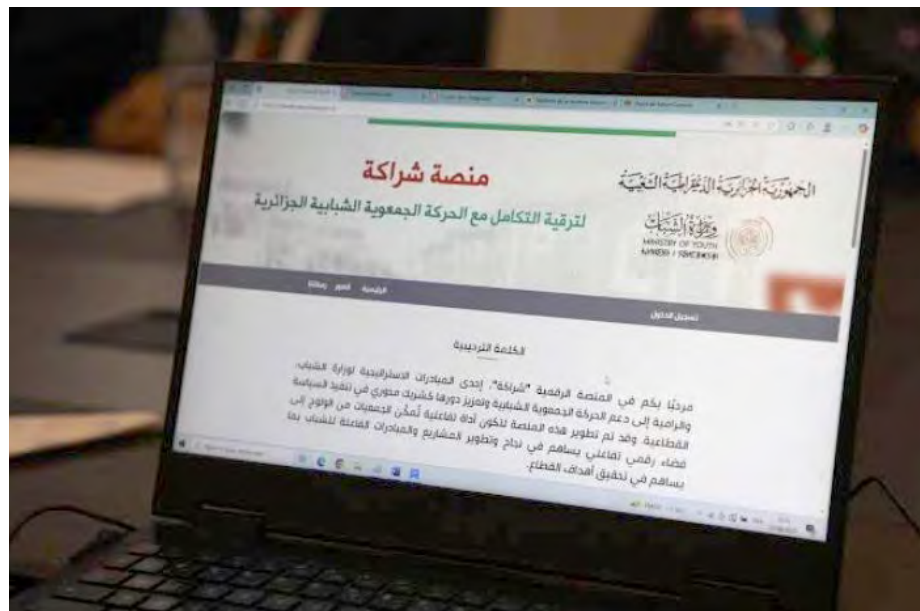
منصة شراكة

لترقية التكامل مع الحركة الجمعوية الشبابية الجزائرية

الجمهورية الجزائرية الديمقراطية الشعبية

وزارة الشباب

MINISTRY OF YOUTH

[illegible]

الرئيسية الصور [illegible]

تسجيل الدخول

الكلمة الترحيبية

مرحبًا بكم في المنصة الرقمية "شراكة"، إحدى المبادرات الاستراتيجية لوزارة الشباب، والرامية إلى دعم الحركة الجمعوية الشبابية وتعزيز دورها كشريك محوري في تنفيذ السياسة القطاعية. وقد تم تطوير هذه المنصة لتكون أداة تفاعلية تُمكّن الجمعيات من الولوج إلى فضاء رقمي تفاعلي يساهم في نجاح وتطوير المشاريع والمبادرات الفاعلة للشباب بما يساهم في تحقيق أهداف القطاع.